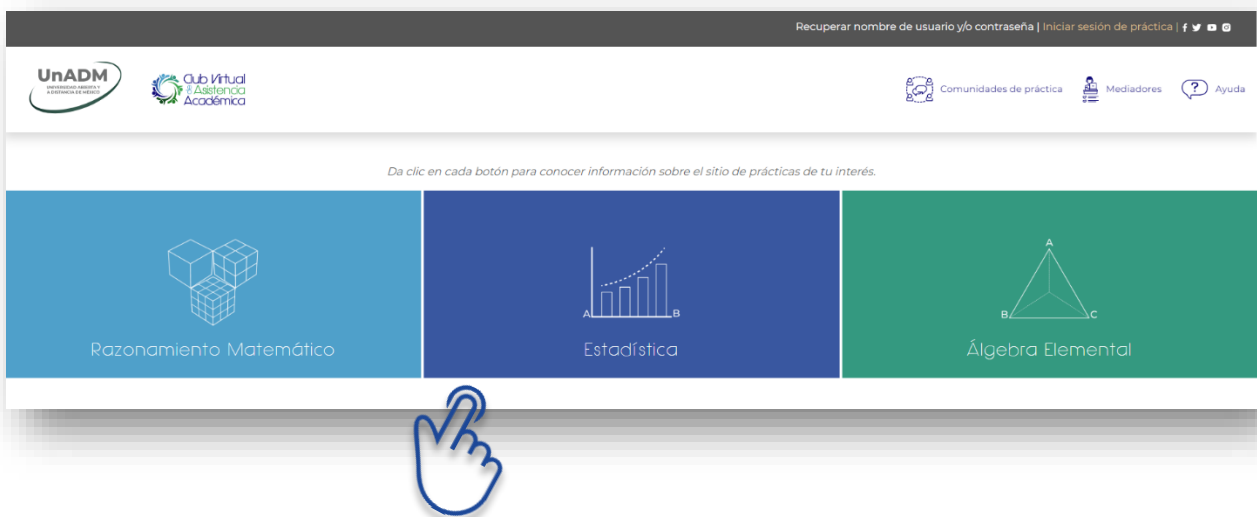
Recuperar nombre de usuario y/o contraseña | Iniciar sesión de práctica |

UnADM
UNIVERSIDAD ABIERTA Y A DISTANCIA DE MÉXICO

Club Virtual de Asistencia Académica

Comunidades de práctica
Mediadores
Ayuda

Da clic en cada botón para conocer información sobre el sitio de prácticas de tu interés.

Razonamiento Matemático

A
B
Estadística

A
B
C
Álgebra Elemental